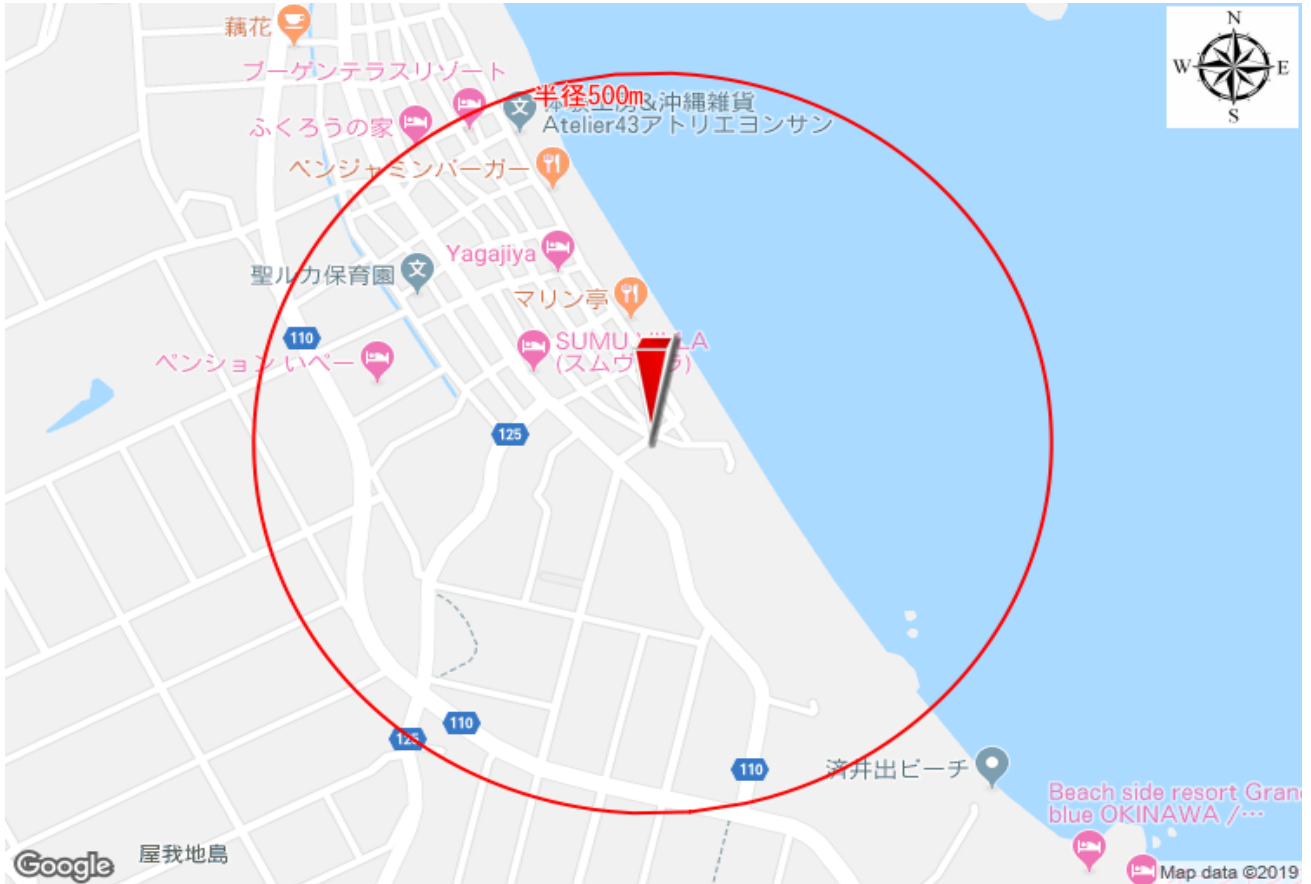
藕花
ブーゲンテラスリゾート
半径500m
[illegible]&沖縄雑貨
Atelier43アトリエヨンサン
ふくろうの家
ペンジャミンバーガー
N
W
E
S
Yagajiya
聖ルカ保育園
マリン亭
110
SUMU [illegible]LA
(スムウ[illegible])
ペンション いぺー
125
110
125
110
済井出ビーチ
Beach side resort Grand blue OKINAWA /…
Google
屋我地島
Map data ©2019